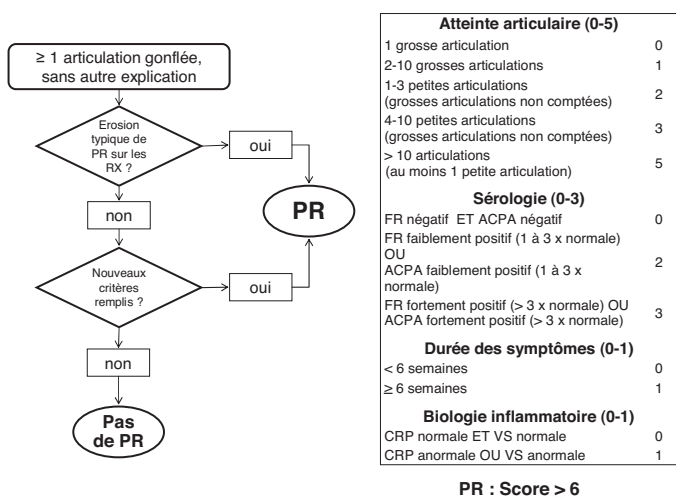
≥ 1 articulation gonflée, sans autre explication

Erosion typique de PR sur les RX ?

oui

non

PR

Nouveaux critères remplis ?

oui

non

Pas de PR

| Atteinte articulaire (0-5) | |
|---|---|
| 1 grosse articulation | 0 |
| 2-10 grosses articulations | 1 |
| 1-3 petites articulations (grosses articulations non comptées) | 2 |
| 4-10 petites articulations (grosses articulations non comptées) | 3 |
| > 10 articulations (au moins 1 petite articulation) | 5 |
| **Sérologie (0-3)** | |
| FR négatif ET ACPA négatif | 0 |
| FR faiblement positif (1 à 3 x normale) OU ACPA faiblement positif (1 à 3 x normale) | 2 |
| FR fortement positif (> 3 x normale) OU ACPA fortement positif (> 3 x normale) | 3 |
| **Durée des symptômes (0-1)** | |
| < 6 semaines | 0 |
| ≥ 6 semaines | 1 |
| **Biologie inflammatoire (0-1)** | |
| CRP normale ET VS normale | 0 |
| CRP anormale OU VS anormale | 1 |

PR : Score > 6